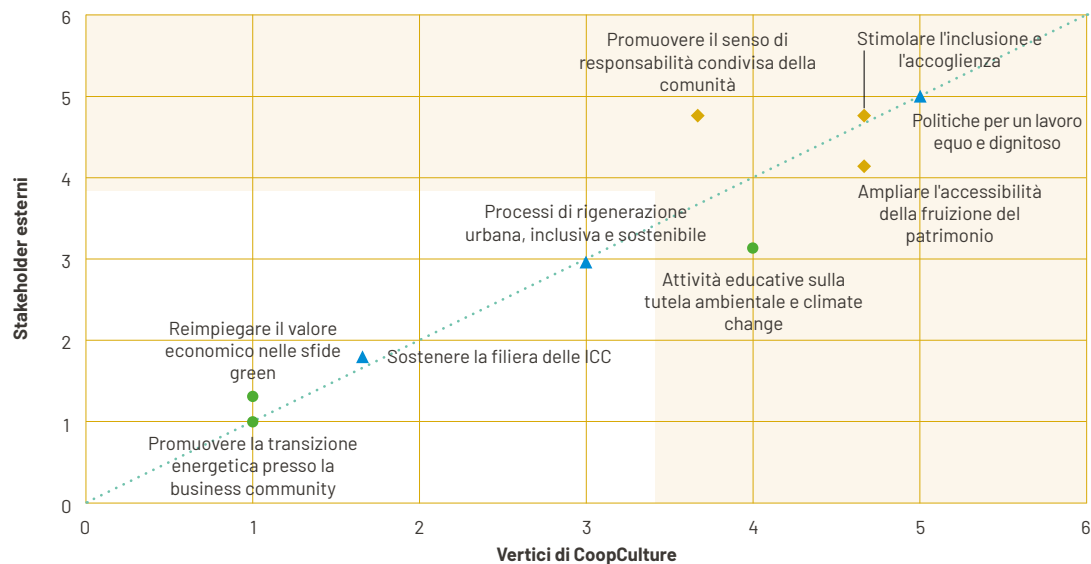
Stakeholder esterni

6
5
4
3
2
1
0

Promuovere il senso di responsabilità condivisa della comunità

Stimolare l'inclusione e l'accoglienza

Politiche per un lavoro equo e dignitoso

Ampliare l'accessibilità della fruizione del patrimonio

Processi di rigenerazione urbana, inclusiva e sostenibile

Attività educative sulla tutela ambientale e climate change

Reimpiegare il valore economico nelle sfide green

Sostenere la filiera delle ICC

Promuovere la transizione energetica presso la business community

0
1
2
3
4
5
6

Vertici di CoopCulture